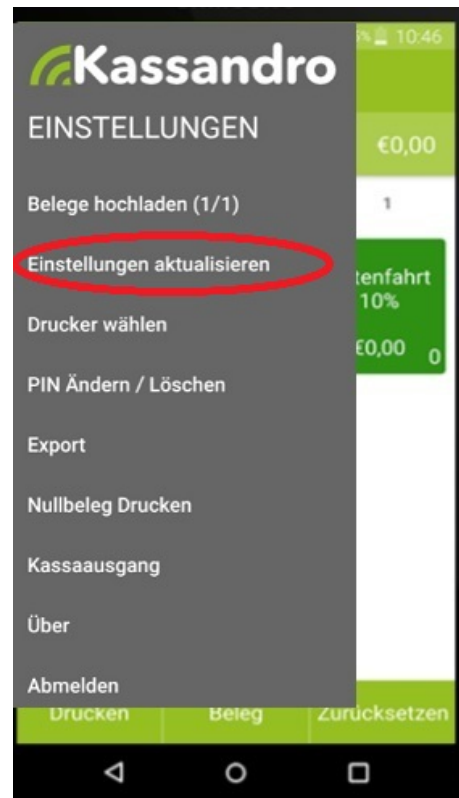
5% 10:46

Kassandro

EINSTELLUNGEN

€0,00

Belege hochladen (1/1)

1

Einstellungen aktualisieren

tenfahrt
10%

€0,00 0

Drucker wählen

PIN Ändern / Löschen

Export

Nullbeleg Drucken

Kassaausgang

Über

Abmelden

Drucken

Beleg

Zurücksetzen